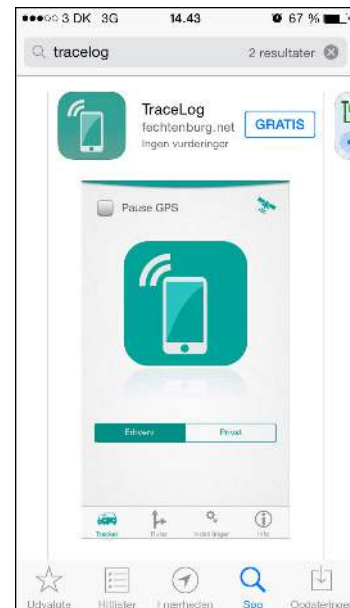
●●●○○ 3 DK 3G 14.43 67 %

tracelog 2 resultater

TraceLog
fechtenburg.net
Ingen vurderinger
GRATIS

Pause GPS

Erhverv Privat

Tracker Rute Indstillinger Info

Udvalgte Hitlister I nærheden Søg Opdateringer